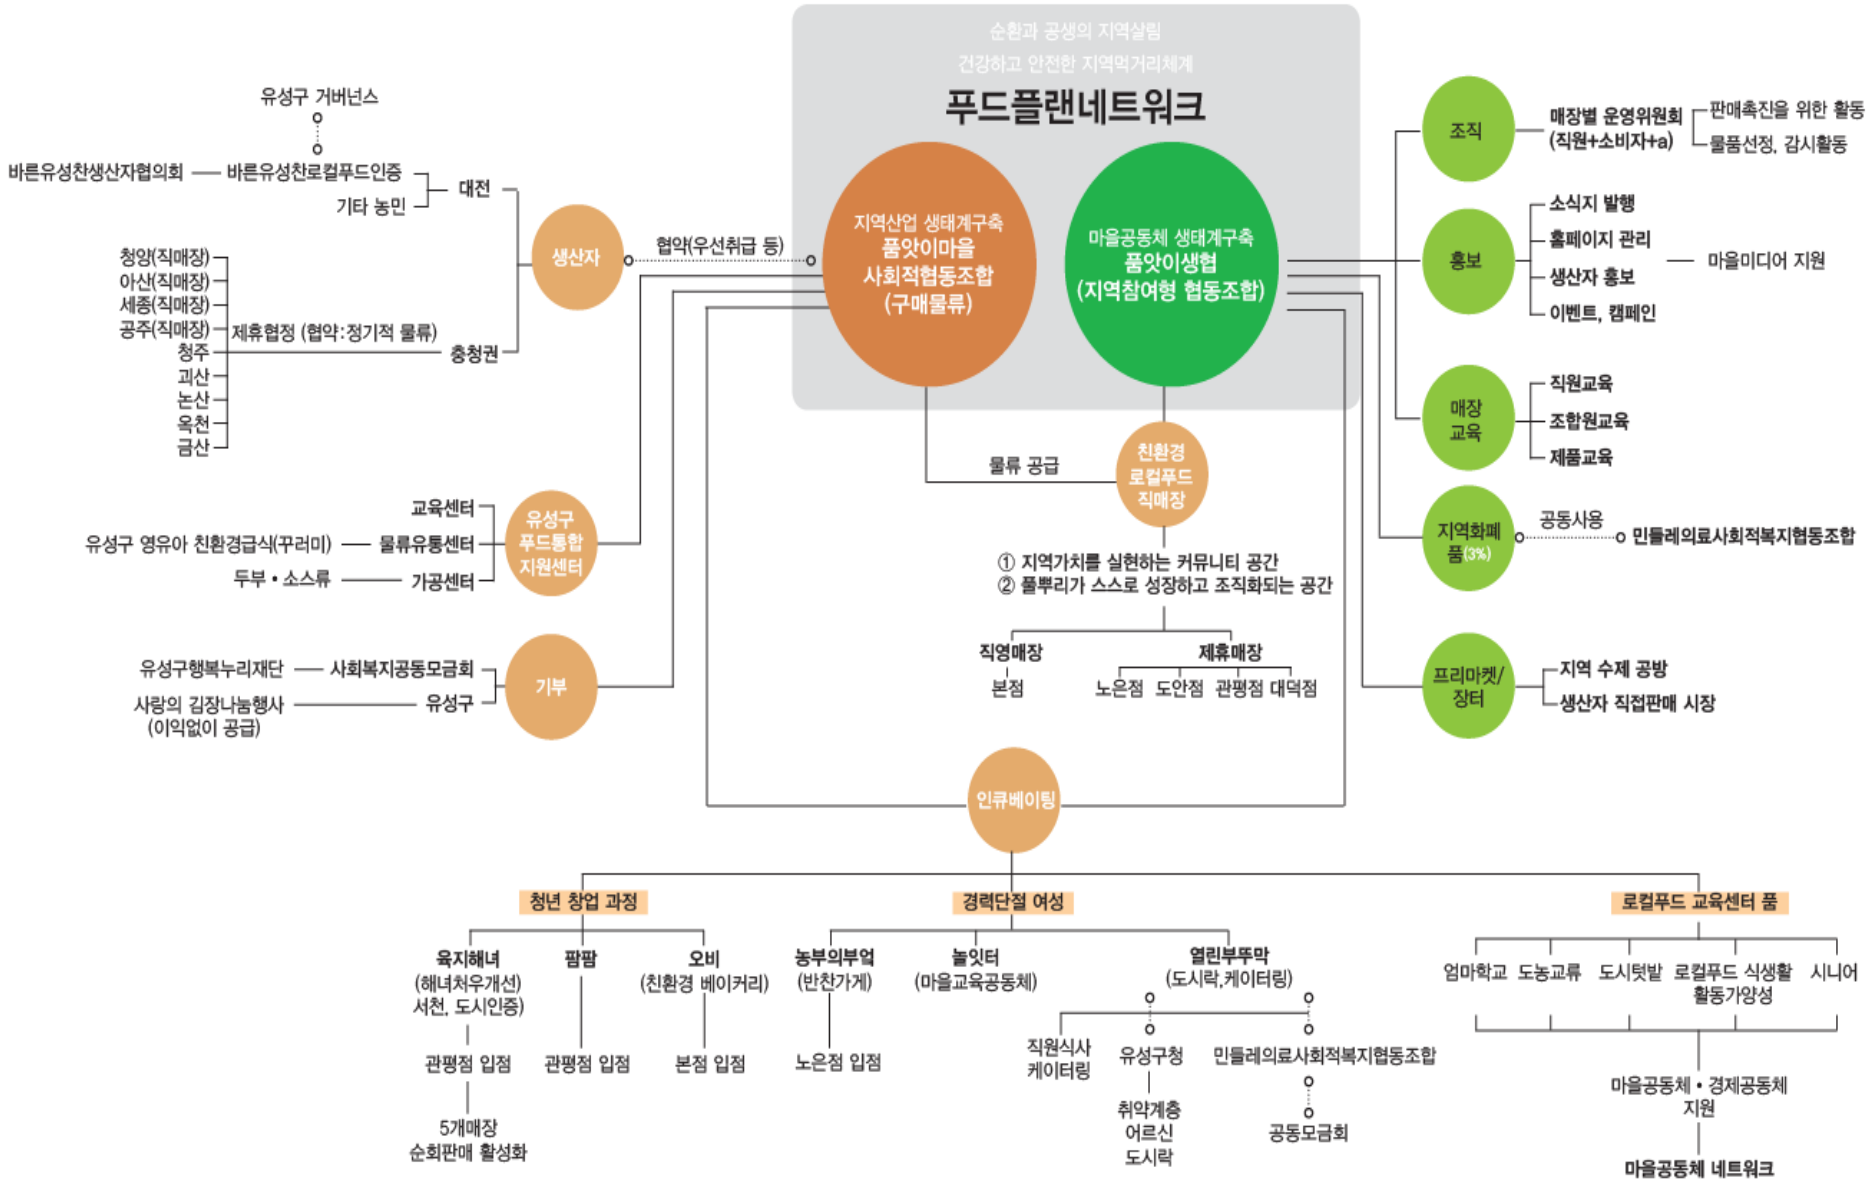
순환과 공생의 지역살림
건강하고 안전한 지역먹거리체계
푸드플랜네트워크

지역산업 생태계구축
품앗이마을
사회적협동조합
(구매물류)

마을공동체 생태계구축
품앗이생협
(지역참여형 협동조합)

유성구 거버넌스
바른유성찬생산자협의회 — 바른유성찬로컬푸드인증
기타 농민
대전
생산자
협약(우선취급 등)
청양(직매장)
아산(직매장)
세종(직매장)
공주(직매장)
청주
괴산
논산
옥천
금산
제휴협정 (협약:정기적 물류)
충청권

교육센터
유성구 영유아 친환경급식(꾸러미) — 물류유통센터
두부 • 소스류 — 가공센터
유성구 푸드통합 지원센터

유성구행복누리재단 — 사회복지공동모금회
사랑의 김장나눔행사 (이익없이 공급) — 유성구
기부

물류 공급
친환경 로컬푸드 직매장
① 지역가치를 실현하는 커뮤니티 공간
② 풀뿌리가 스스로 성장하고 조직화되는 공간
직영매장
본점
제휴매장
노은점 도안점 관평점 대덕점

조직
매장별 운영위원회 (직원+소비자+a)
판매촉진을 위한 활동
물품선정, 감시활동

홍보
소식지 발행
홈페이지 관리
생산자 홍보
이벤트, 캠페인
마을미디어 지원

매장 교육
직원교육
조합원교육
제품교육

지역화폐 품(3%)
공동사용
민들레의료사회적복지협동조합

프리마켓/ 장터
지역 수제 공방
생산자 직접판매 시장

인큐베이팅
청년 창업 과정
경력단절 여성
로컬푸드 교육센터 품

육지해녀 (해녀처우개선) 서천, 도시인증)
관평점 입점
5개매장 순회판매 활성화
팜팜
관평점 입점
오비 (친환경 베이커리)
본점 입점
농부의부엌 (반찬가게)
노은점 입점
놀잇터 (마을교육공동체)
열린부뚜막 (도시락,케이터링)
직원식사 케이터링
유성구청
취약계층 어르신 도시락
민들레의료사회적복지협동조합
공동모금회

엄마학교 도농교류 도시텃밭 로컬푸드 식생활 활동가양성 시니어
마을공동체 • 경제공동체 지원
마을공동체 네트워크